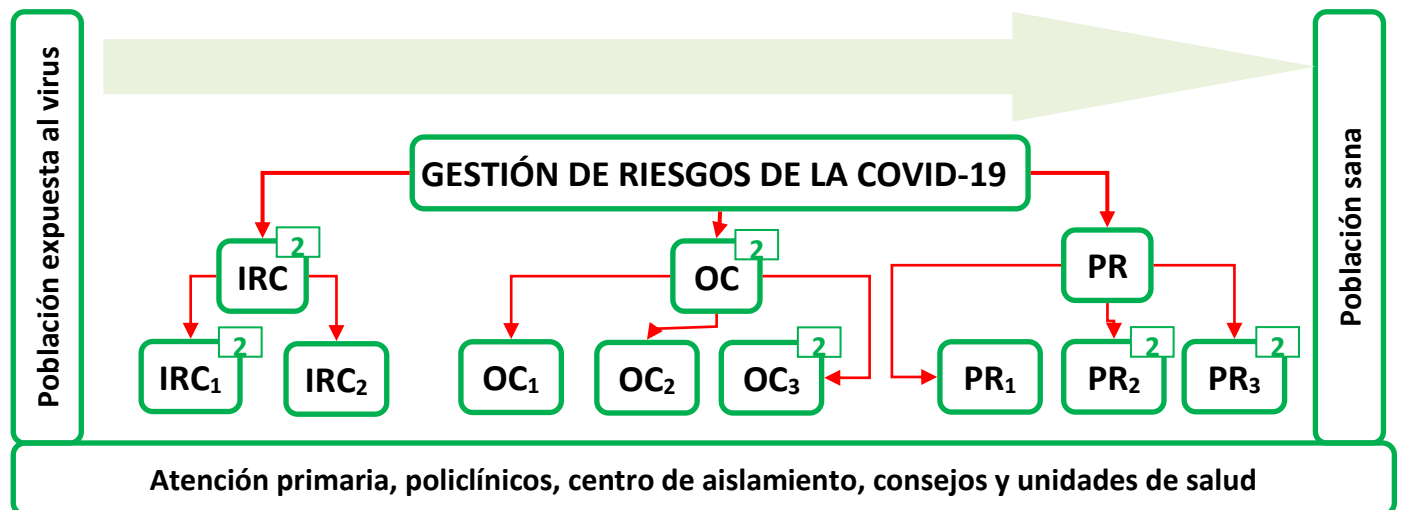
Población expuesta al virus

GESTIÓN DE RIESGOS DE LA COVID-19

IRC 2

IRC$_1$ 2

IRC$_2$

OC 2

OC$_1$

OC$_2$

OC$_3$ 2

PR

PR$_1$

PR$_2$ 2

PR$_3$ 2

Población sana

Atención primaria, policlínicos, centro de aislamiento, consejos y unidades de salud